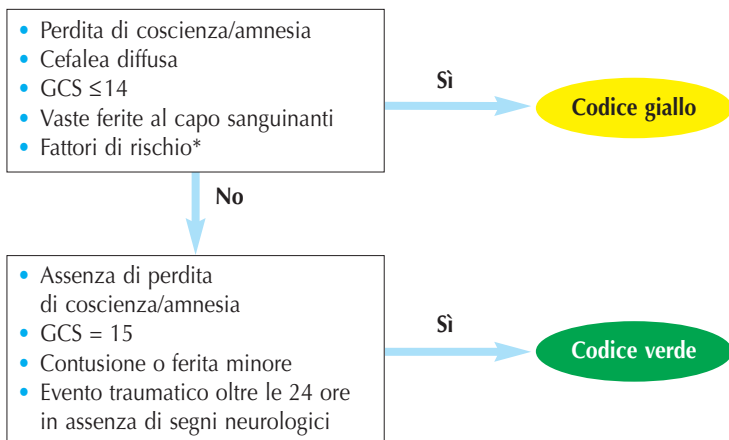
- Perdita di coscienza/amnesia
- Cefalea diffusa
- GCS $\leq 14$
- Vaste ferite al capo sanguinanti
- Fattori di rischio*

Sì

Codice giallo

No

- Assenza di perdita di coscienza/amnesia
- GCS = 15
- Contusione o ferita minore
- Evento traumatico oltre le 24 ore in assenza di segni neurologici

Sì

Codice verde